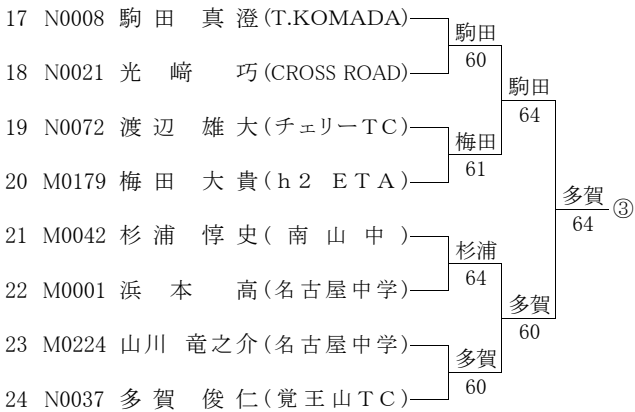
17 N0008 駒田 真澄(T.KOMADA)
18 N0021 光﨑 巧(CROSS ROAD)
19 N0072 渡辺 雄大(チェリーTC)
20 M0179 梅田 大貴(h2 ETA)
21 M0042 杉浦 惇史(南山中)
22 M0001 浜本 高(名古屋中学)
23 M0224 山川 竜之介(名古屋中学)
24 N0037 多賀 俊仁(覚王山TC)

駒田
60

梅田
61

杉浦
64

多賀
60

駒田
64

多賀
60

多賀
64
③